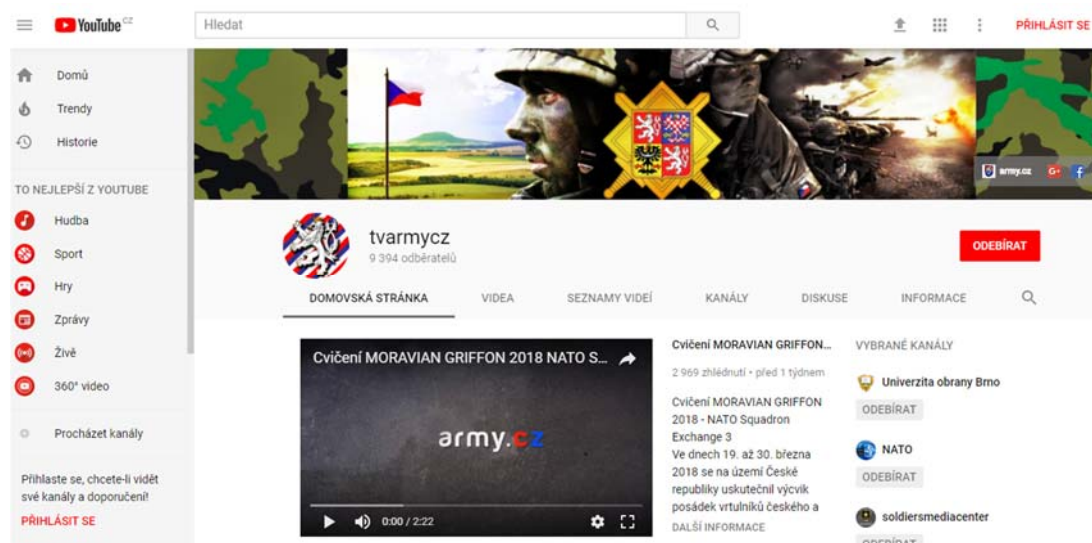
YouTube CZ

Hledat

PŘIHLÁSIT SE

Domů

Trendy

Historie

TO NEJLEPŠÍ Z YOUTUBE

Hudba

Sport

Hry

Zprávy

Živě

360° video

Procházet kanály

Přihlaste se, chcete-li vidět své kanály a doporučení!

PŘIHLÁSIT SE

army.cz G+ f

tvarmycz

9 394 odběratelů

ODEBÍRAT

DOMOVSKÁ STRÁNKA VIDEA SEZNAMY VIDEÍ KANÁLY DISKUSE INFORMACE

Cvičení MORAVIAN GRIFFON 2018 NATO S...

army.cz

0:00 / 2:22

Cvičení MORAVIAN GRIFFON...

2 969 zhlédnutí • před 1 týdnem

Cvičení MORAVIAN GRIFFON 2018 - NATO Squadron Exchange 3

Ve dnech 19. až 30. března 2018 se na území České republiky uskutečnil výcvik posádek vrtulníků českého a

DALŠÍ INFORMACE

VYBRANÉ KANÁLY

Univerzita obrany Brno

ODEBÍRAT

NATO

ODEBÍRAT

soldiersmediacenter

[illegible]